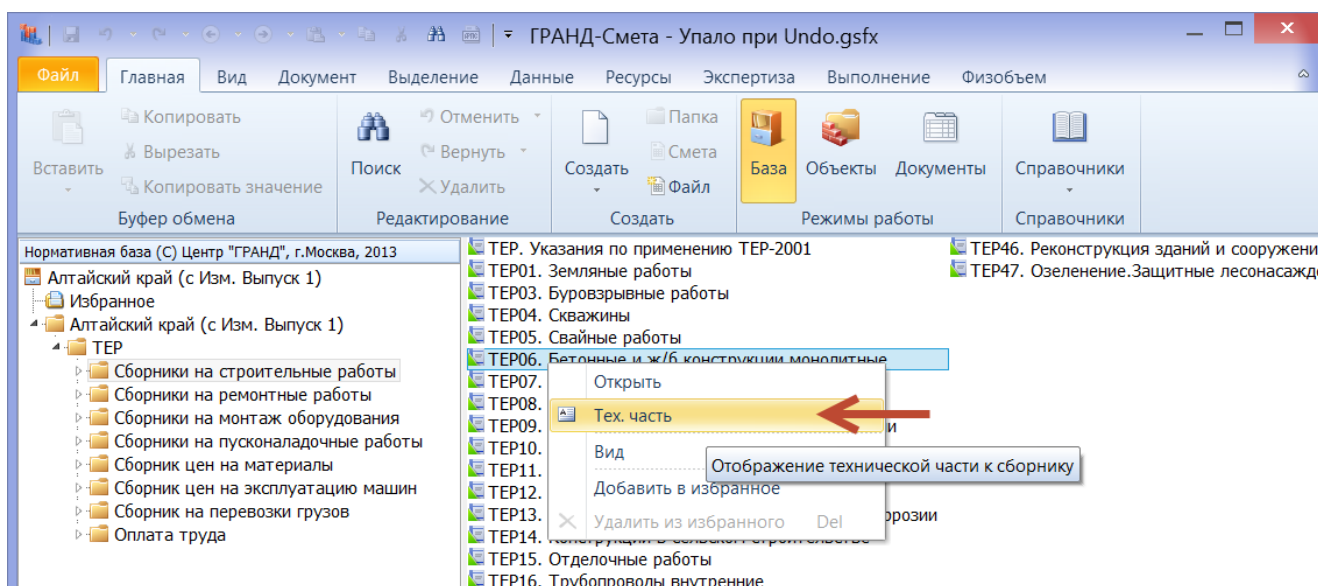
ГРАНД-Смета - Упало при Undo.gsfx

Файл Главная Вид Документ Выделение Данные Ресурсы Экспертиза Выполнение Физобъем

Вставить
Копировать
Вырезать
Копировать значение
Буфер обмена

Поиск
Отменить
Вернуть
Удалить
Редактирование

Создать
Папка
Смета
Файл
Создать

База Объекты Документы
Режимы работы

Справочники
Справочники

Нормативная база (С) Центр "ГРАНД", г.Москва, 2013
Алтайский край (с Изм. Выпуск 1)
Избранное
Алтайский край (с Изм. Выпуск 1)
ТЕР
Сборники на строительные работы
Сборники на ремонтные работы
Сборники на монтаж оборудования
Сборники на пусконаладочные работы
Сборник цен на материалы
Сборник цен на эксплуатацию машин
Сборник на перевозки грузов
Оплата труда

ТЕР. Указания по применению ТЕР-2001
ТЕР01. Земляные работы
ТЕР03. Буровзрывные работы
ТЕР04. Скважины
ТЕР05. Свайные работы
ТЕР06. Бетонные и ж/б конструкции монолитные
ТЕР07.
ТЕР08.
ТЕР09. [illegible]и
ТЕР10.
ТЕР11.
ТЕР12.
ТЕР13. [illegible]розии
ТЕР14. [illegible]
ТЕР15. Отделочные работы
ТЕР16. Трубопроводы внутренние

ТЕР46. Реконструкция зданий и сооружени
ТЕР47. Озеленение.Защитные лесонасаждо

Открыть
Тех. часть
Вид
Добавить в избранное
Удалить из избранного Del

Отображение технической части к сборнику